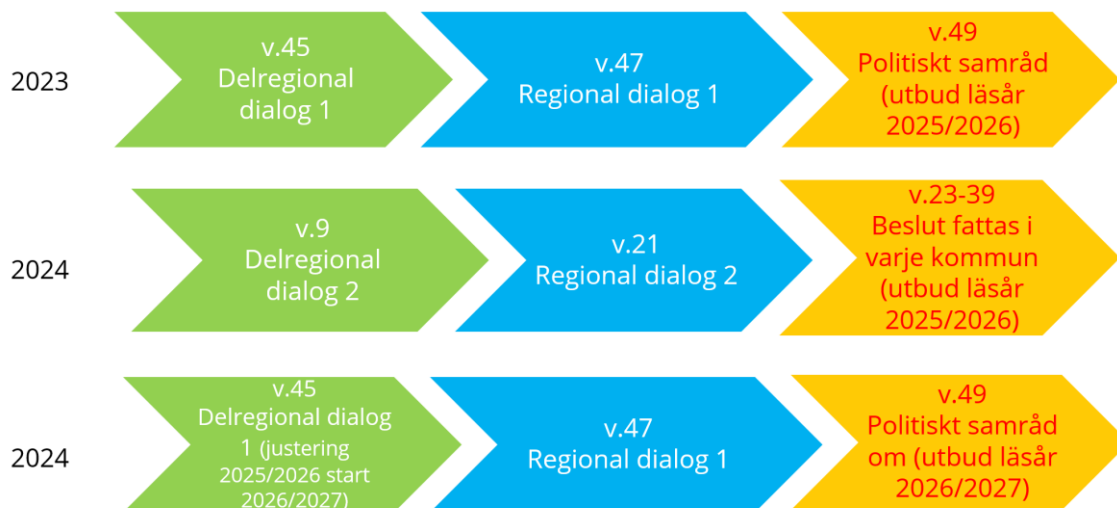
2023

v.45
Delregional dialog 1

v.47
Regional dialog 1

v.49
Politiskt samråd (utbud läsår 2025/2026)

2024

v.9
Delregional dialog 2

v.21
Regional dialog 2

v.23-39
Beslut fattas i varje kommun (utbud läsår 2025/2026)

2024

v.45
Delregional dialog 1 (justering 2025/2026 start 2026/2027)

v.47
Regional dialog 1

v.49
Politiskt samråd om (utbud läsår 2026/2027)